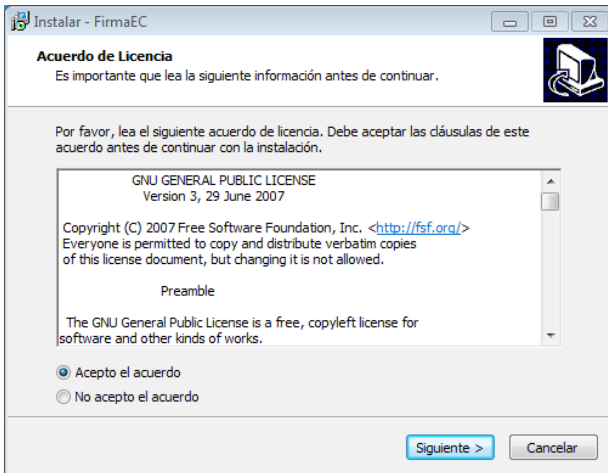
Instalar - FirmaEC

Acuerdo de Licencia
Es importante que lea la siguiente información antes de continuar.

Por favor, lea el siguiente acuerdo de licencia. Debe aceptar las cláusulas de este acuerdo antes de continuar con la instalación.

GNU GENERAL PUBLIC LICENSE
Version 3, 29 June 2007

Copyright (C) 2007 Free Software Foundation, Inc. <http://fsf.org/>
Everyone is permitted to copy and distribute verbatim copies
of this license document, but changing it is not allowed.

Preamble

The GNU General Public License is a free, copyleft license for software and other kinds of works.

Acepto el acuerdo
No acepto el acuerdo

Siguiente >
Cancelar